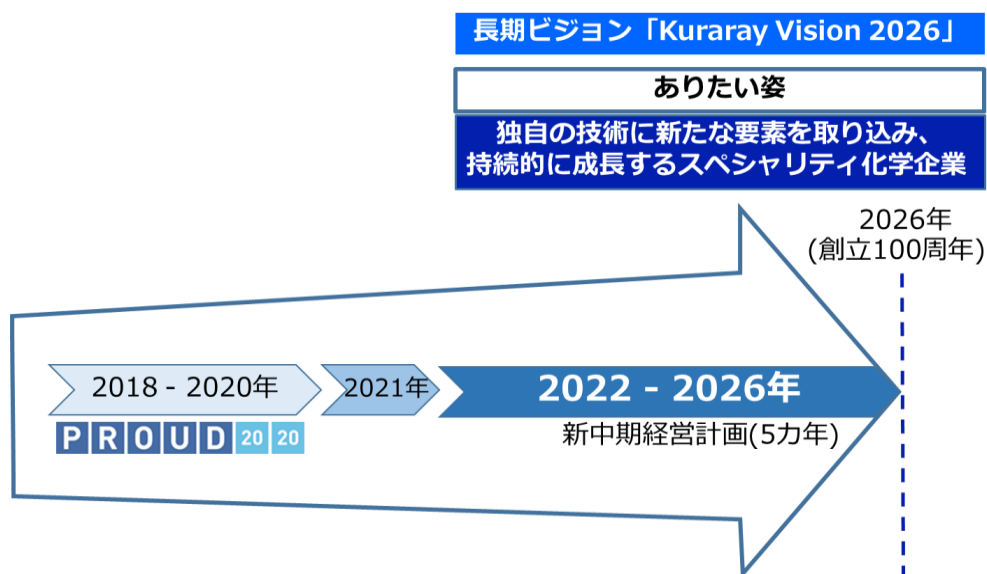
長期ビジョン「Kuraray Vision 2026」

ありたい姿

独自の技術に新たな要素を取り込み、
持続的に成長するスペシャリティ化学企業

2026年
(創立100周年)

2018 - 2020年

PROUD 20 20

2021年

2022 - 2026年

新中期経営計画(5カ年)